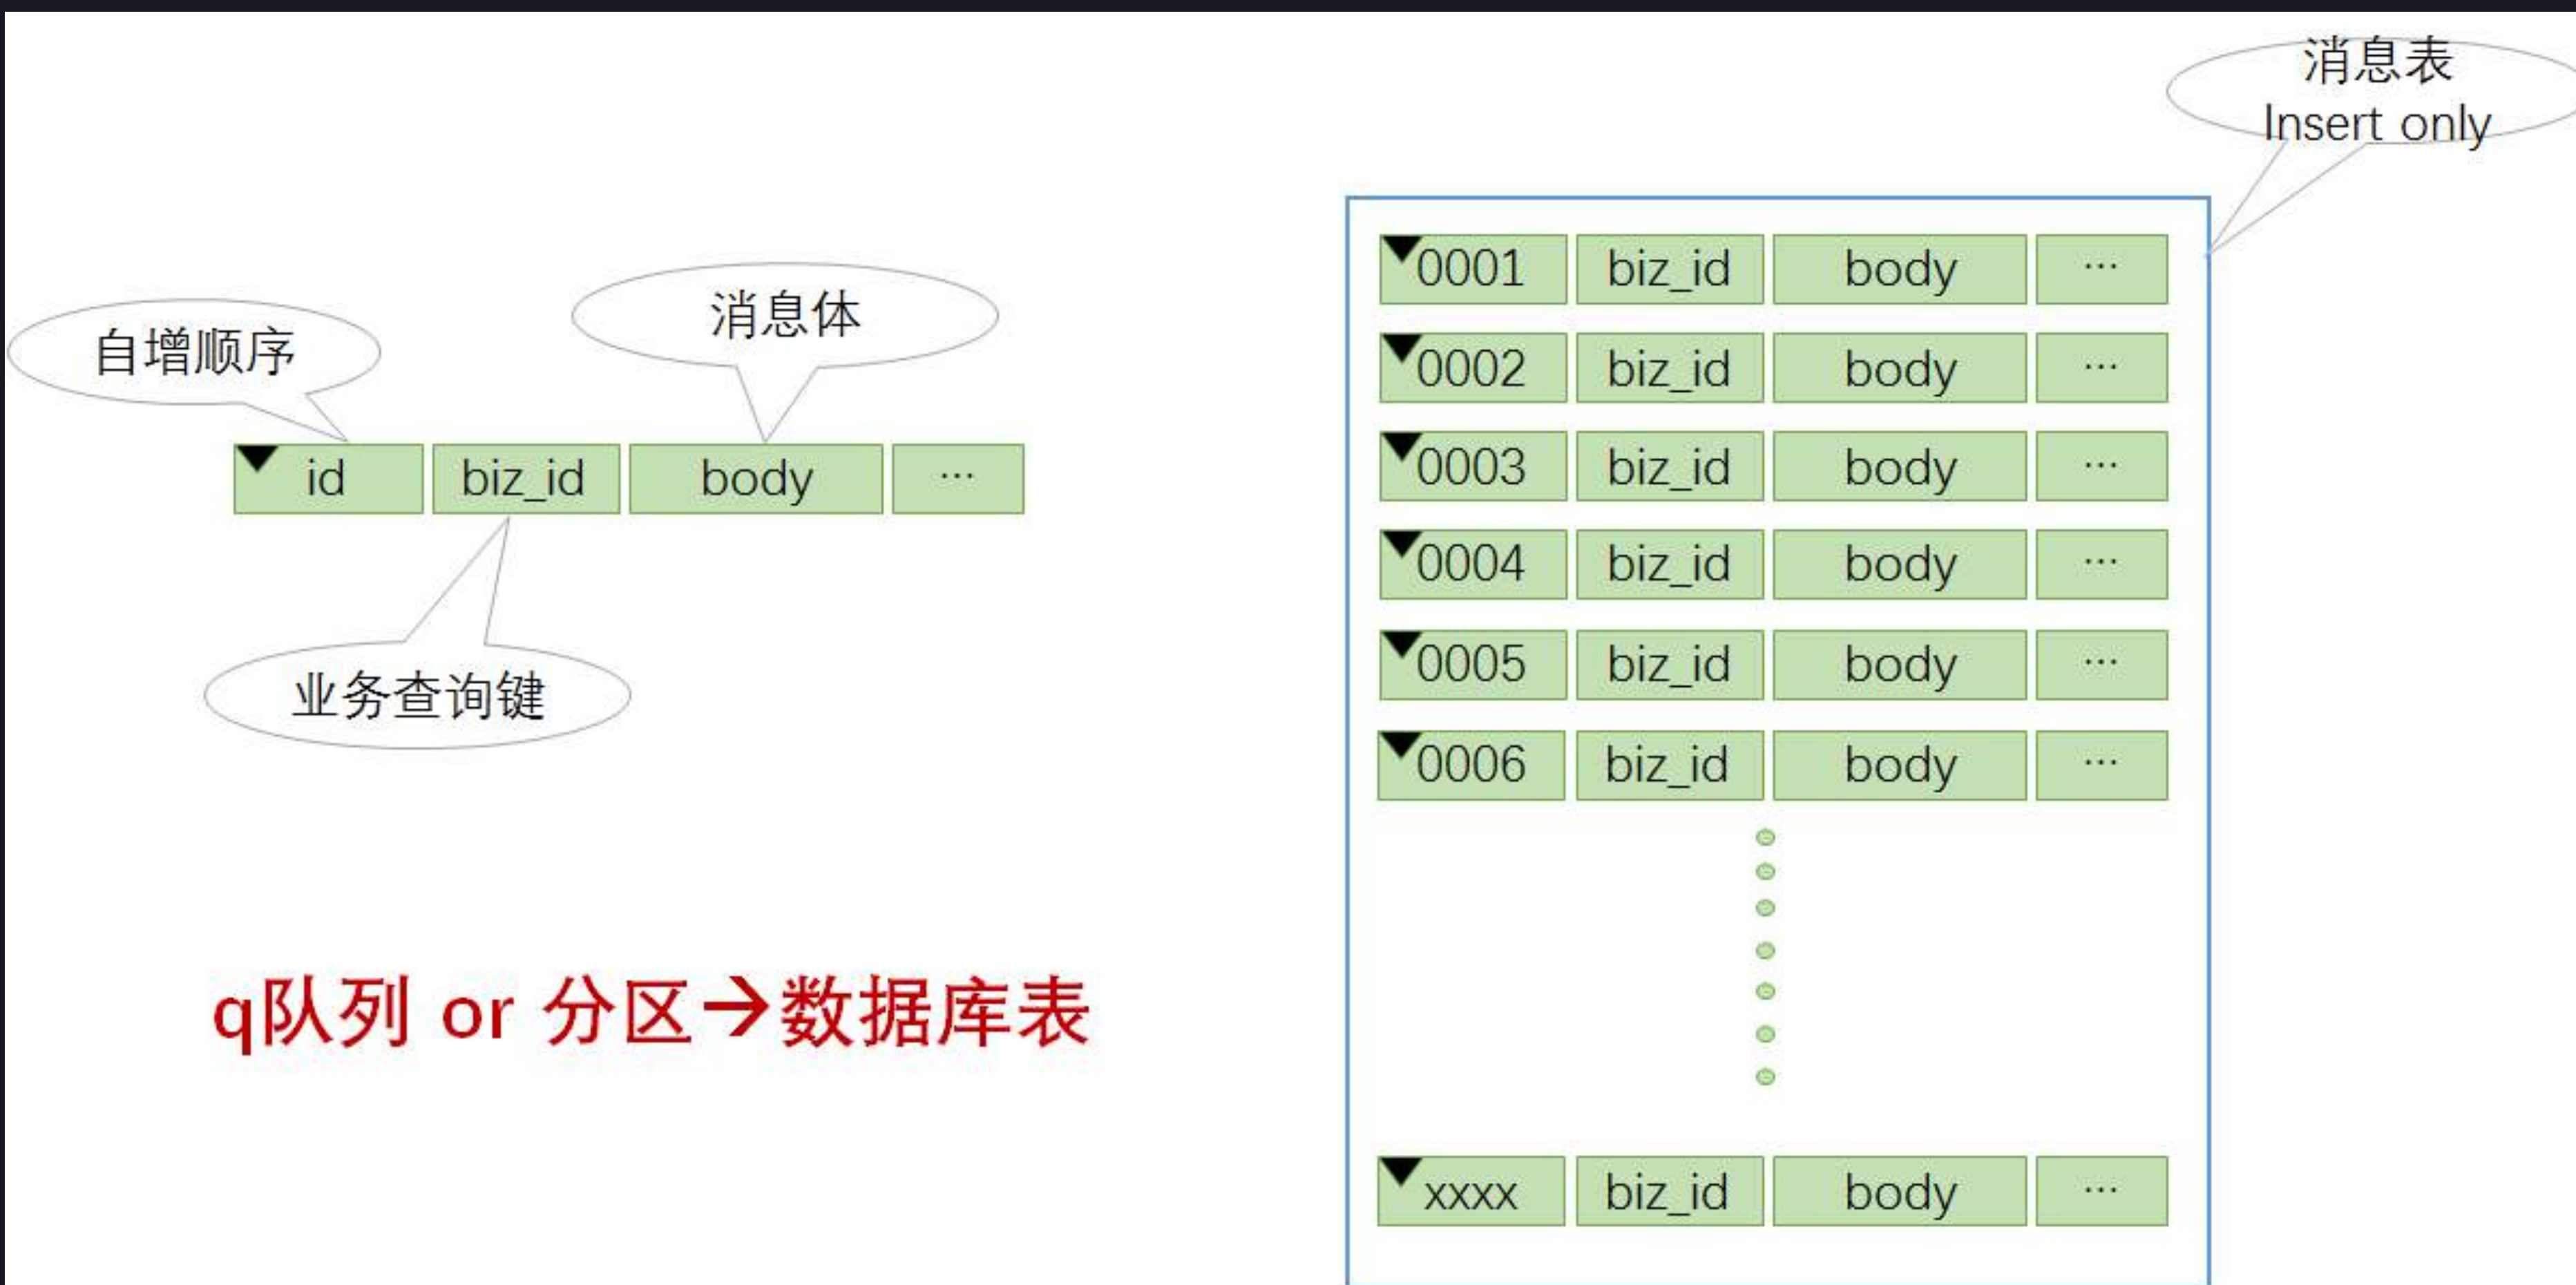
消息表
Insert only

自增顺序

消息体

| id | biz_id | body | … |
|---|---|---|---|

业务查询键

| 0001 | biz_id | body | … |
|---|---|---|---|
| 0002 | biz_id | body | … |
| 0003 | biz_id | body | … |
| 0004 | biz_id | body | … |
| 0005 | biz_id | body | … |
| 0006 | biz_id | body | … |
| xxxx | biz_id | body | … |

q队列 or 分区→数据库表